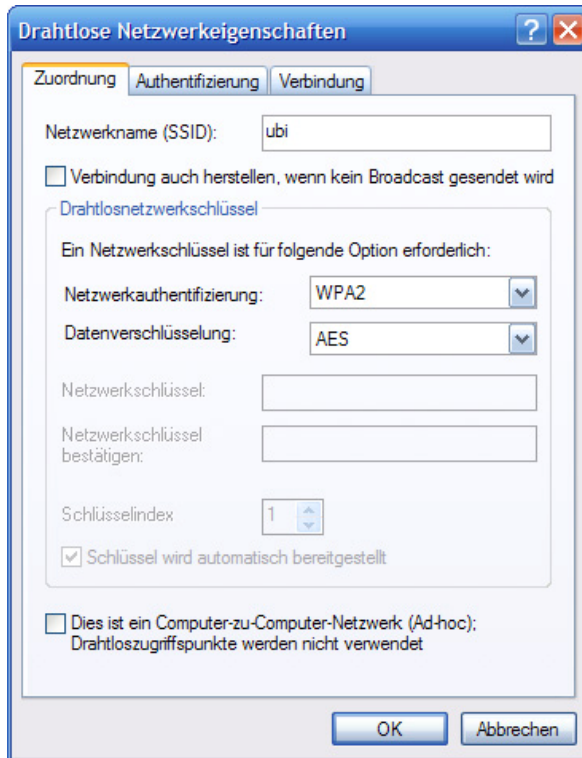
Drahtlose Netzwerkeigenschaften

? X

Zuordnung | Authentifizierung | Verbindung

Netzwerkname (SSID): ubi

Verbindung auch herstellen, wenn kein Broadcast gesendet wird

Drahtlosnetzwerkschlüssel

Ein Netzwerkschlüssel ist für folgende Option erforderlich:

Netzwerkauthentifizierung: WPA2

Datenverschlüsselung: AES

Netzwerkschlüssel:

Netzwerkschlüssel bestätigen:

Schlüsselindex 1

Schlüssel wird automatisch bereitgestellt

Dies ist ein Computer-zu-Computer-Netzwerk (Ad-hoc); Drahtloszugriffspunkte werden nicht verwendet

OK Abbrechen